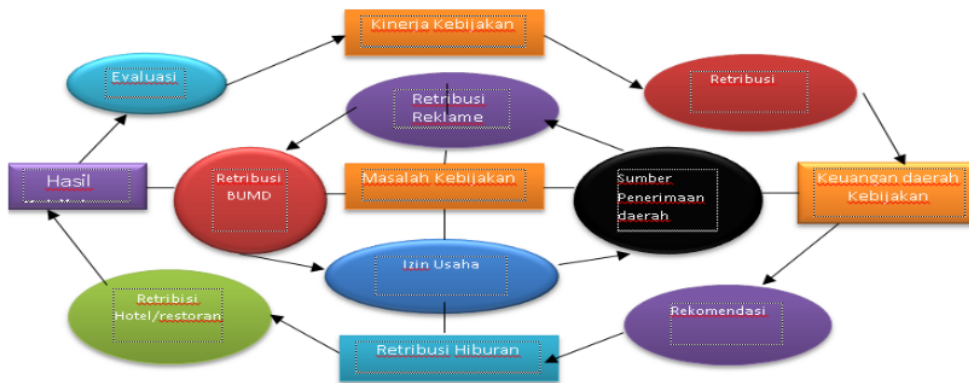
Kinerja Kebijakan

Evaluasi

Retribusi

Retribusi Reklame

Hasil

Retribusi BUMD

Masalah Kebijakan

Sumber Penerimaan daerah

Keuangan daerah Kebijakan

Izin Usaha

Retribisi Hotel/restoran

Rekomendasi

Retribusi Hiburan